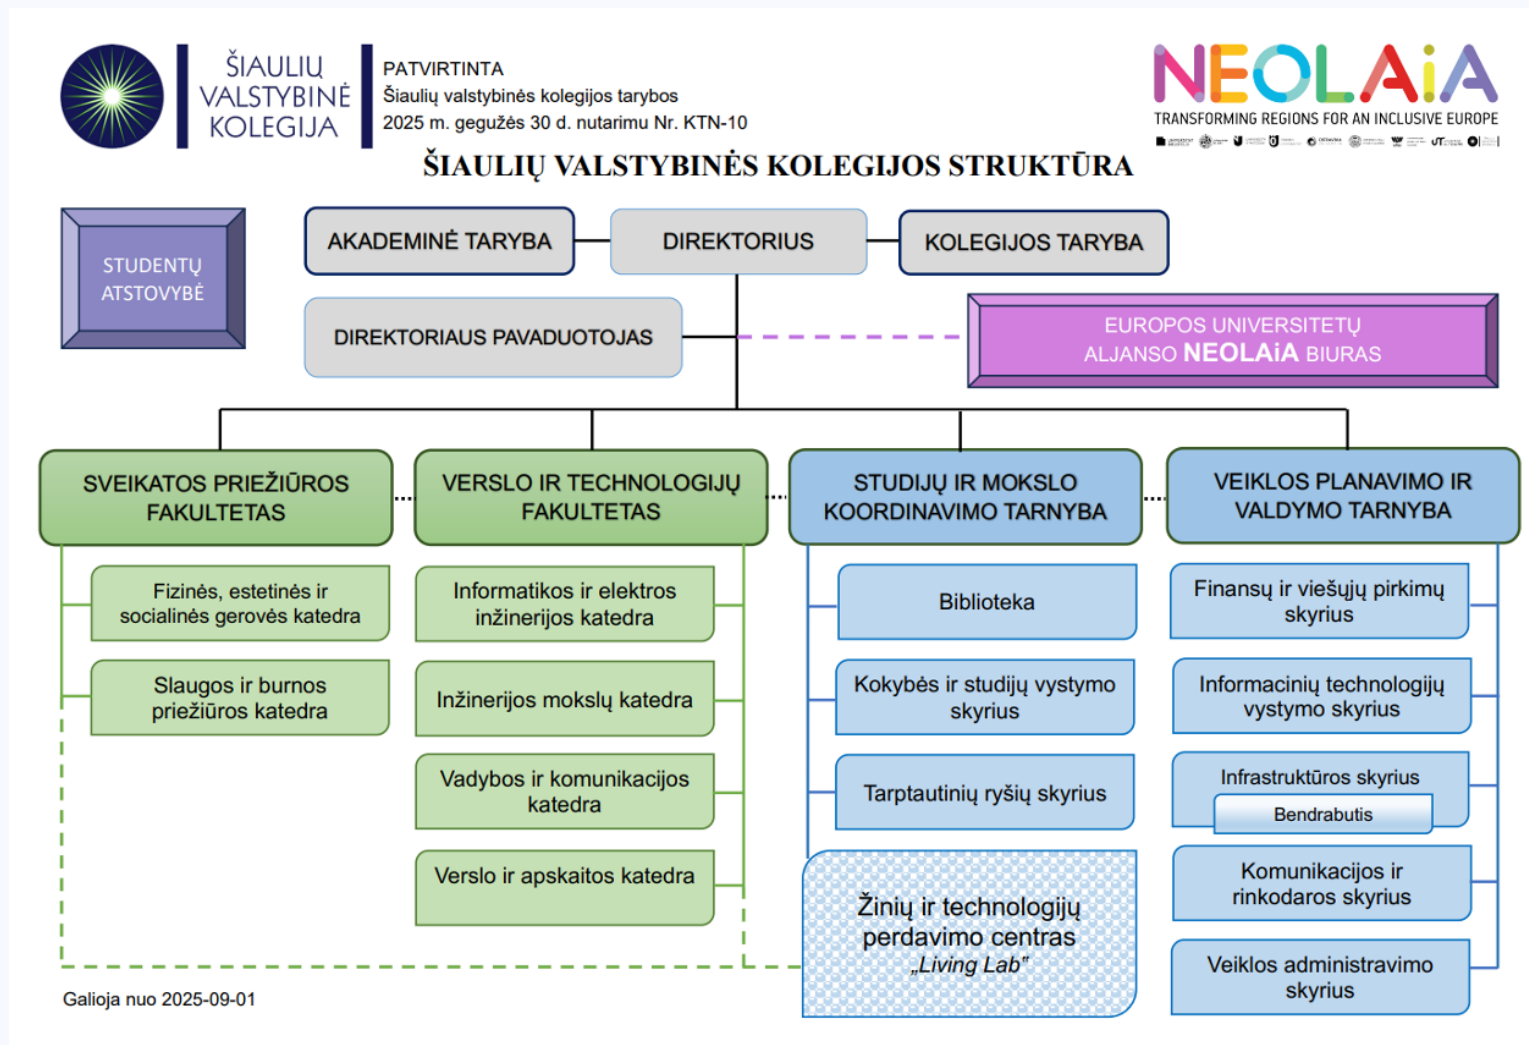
ŠIAULIŲ VALSTYBINĖ KOLEGIJA

PATVIRTINTA
Šiaulių valstybinės kolegijos tarybos
2025 m. gegužės 30 d. nutarimu Nr. KTN-10

NEOLAiA
TRANSFORMING REGIONS FOR AN INCLUSIVE EUROPE

ŠIAULIŲ VALSTYBINĖS KOLEGIJOS STRUKTŪRA

STUDENTŲ ATSTOVYBĖ

AKADEMINĖ TARYBA

DIREKTORIUS

KOLEGIJOS TARYBA

DIREKTORIAUS PAVADUOTOJAS

EUROPOS UNIVERSITETŲ ALJANSO NEOLAiA BIURAS

SVEIKATOS PRIEŽIŪROS FAKULTETAS

Fizinės, estetinės ir socialinės gerovės katedra

Slaugos ir burnos priežiūros katedra

VERSLO IR TECHNOLOGIJŲ FAKULTETAS

Informatikos ir elektros inžinerijos katedra

Inžinerijos mokslų katedra

Vadybos ir komunikacijos katedra

Verslo ir apskaitos katedra

STUDIJŲ IR MOKSLO KOORDINAVIMO TARNYBA

Biblioteka

Kokybės ir studijų vystymo skyrius

Tarptautinių ryšių skyrius

Žinių ir technologijų perdavimo centras „Living Lab"

VEIKLOS PLANAVIMO IR VALDYMO TARNYBA

Finansų ir viešųjų pirkimų skyrius

Informacinių technologijų vystymo skyrius

Infrastruktūros skyrius

Bendrabutis

Komunikacijos ir rinkodaros skyrius

Veiklos administravimo skyrius

Galioja nuo 2025-09-01